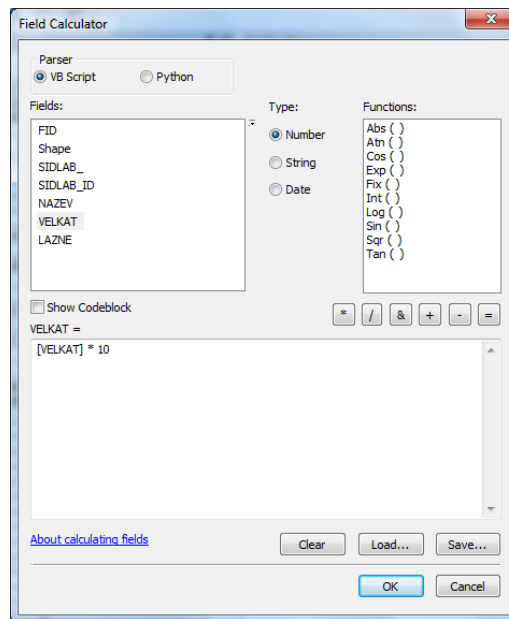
Field Calculator

Parser
VB Script
Python

Fields:
FID
Shape
SIDLAB_
SIDLAB_ID
NAZEV
VELKAT
LAZNE

Type:
Number
String
Date

Functions:
Abs ( )
Atn ( )
Cos ( )
Exp ( )
Fix ( )
Int ( )
Log ( )
Sin ( )
Sqr ( )
Tan ( )

Show Codeblock

* / & + - =

VELKAT =
[VELKAT] * 10

About calculating fields

Clear
Load...
Save...

OK
Cancel